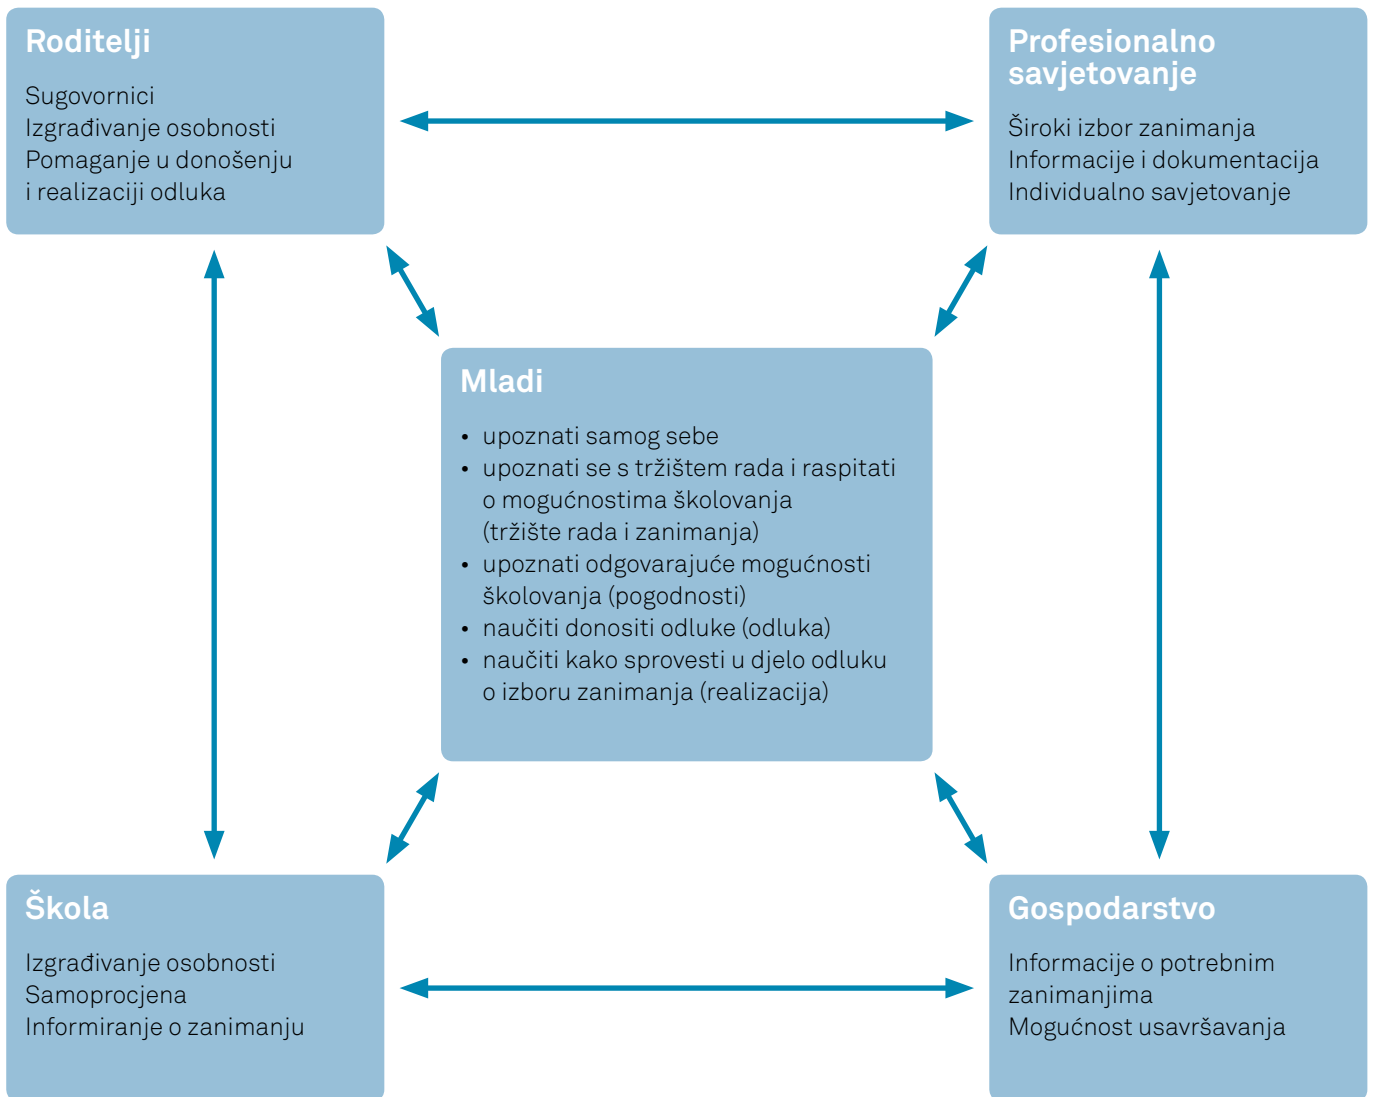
Roditelji

Sugovornici
Izgrađivanje osobnosti
Pomaganje u donošenju i realizaciji odluka

Profesionalno savjetovanje

Široki izbor zanimanja
Informacije i dokumentacija
Individualno savjetovanje

Mladi

• upoznati samog sebe
• upoznati se s tržištem rada i raspitati o mogućnostima školovanja (tržište rada i zanimanja)
• upoznati odgovarajuće mogućnosti školovanja (pogodnosti)
• naučiti donositi odluke (odluka)
• naučiti kako sprovesti u djelo odluku o izboru zanimanja (realizacija)

Škola

Izgrađivanje osobnosti
Samoprocjena
Informiranje o zanimanju

Gospodarstvo

Informacije o potrebnim zanimanjima
Mogućnost usavršavanja